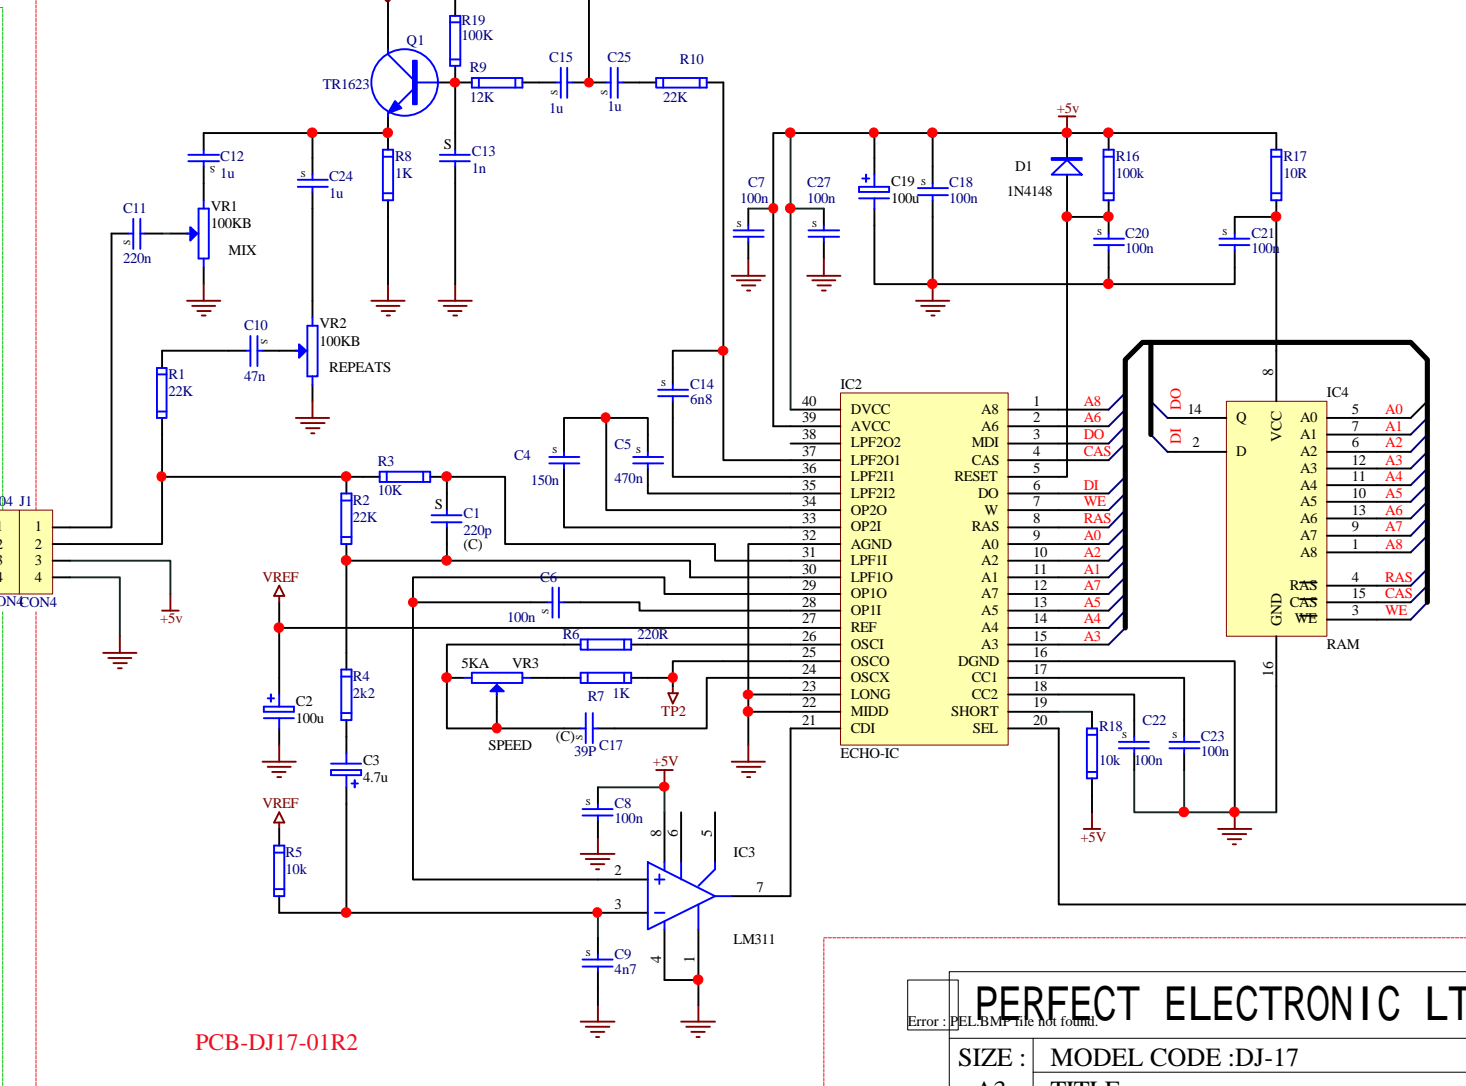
Q1
TR1623
R19
100K
R9
12K
C15
1u
C25
1u
R10
22K
C12
1u
C13
1n
R8
1K
C24
1u
C11
220n
VR1
100KB
MIX
C10
47n
VR2
100KB
REPEATS
R1
22K
+5v
D1
1N4148
R16
100k
R17
10R
C7
100n
C27
100n
C19
100u
C18
100n
C20
100n
C21
100n
C14
6n8
C4
150n
C5
470n
IC2
R3
10K
R2
22K
C1
220p
(C)
J1
CON4
1
2
3
4
+5v
VREF
C2
100u
C6
100n
R6
220R
5KA
VR3
R7
1K
TP2
SPEED
(C)
39P
C17
R4
2k2
C3
4.7u
VREF
R5
10k
+5V
C8
100n
IC3
C9
4n7
LM311
| 40 | DVCC | A8 | 1 | A8 |
| 39 | AVCC | A6 | 2 | A6 |
| 38 | LPF2O2 | MDI | 3 | DO |
| 37 | LPF2O1 | CAS | 4 | CAS |
| 36 | LPF2I1 | RESET | 5 | |
| 35 | LPF2I2 | DO | 6 | DI |
| 34 | OP2O | W | 7 | WE |
| 33 | OP2I | RAS | 8 | RAS |
| 32 | AGND | A0 | 9 | A0 |
| 31 | LPF1I | A2 | 10 | A2 |
| 30 | LPF1O | A1 | 11 | A1 |
| 29 | OP1O | A7 | 12 | A7 |
| 28 | OP1I | A5 | 13 | A5 |
| 27 | REF | A4 | 14 | A4 |
| 26 | OSCI | A3 | 15 | A3 |
| 25 | OSCO | DGND | 16 | |
| 24 | OSCX | CC1 | 17 | |
| 23 | LONG | CC2 | 18 | |
| 22 | MIDD | SHORT | 19 | |
| 21 | CDI | SEL | 20 | |
ECHO-IC
R18
10k
+5V
C22
100n
C23
100n
IC4
DO 14 Q
DI 2 D
8 VCC
A0 5 A0
A1 7 A1
A2 6 A2
A3 12 A3
A4 11 A4
A5 10 A5
A6 13 A6
A7 9 A7
A8 1 A8
RAS 4 RAS
CAS 15 CAS
WE 3 WE
GND 16
RAM
PCB-DJ17-01R2
Error : PEL.BMP file not found.
PERFECT ELECTRONIC LT
SIZE :
MODEL CODE :DJ-17